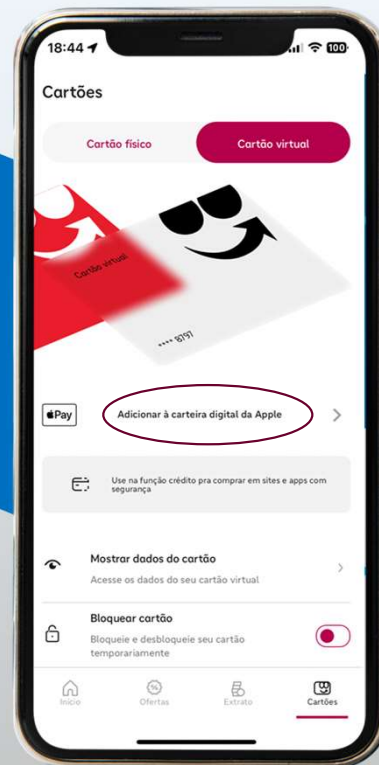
18:44

100

Cartões

Cartão físico

Cartão virtual

Cartão virtual

•••• 8797

Pay

Adicionar à carteira digital da Apple

Use na função crédito pra comprar em sites e apps com segurança

Mostrar dados do cartão

Acesse os dados do seu cartão virtual

Bloquear cartão

Bloqueie e desbloqueie seu cartão temporariamente

Início

Ofertas

Extrato

Cartões